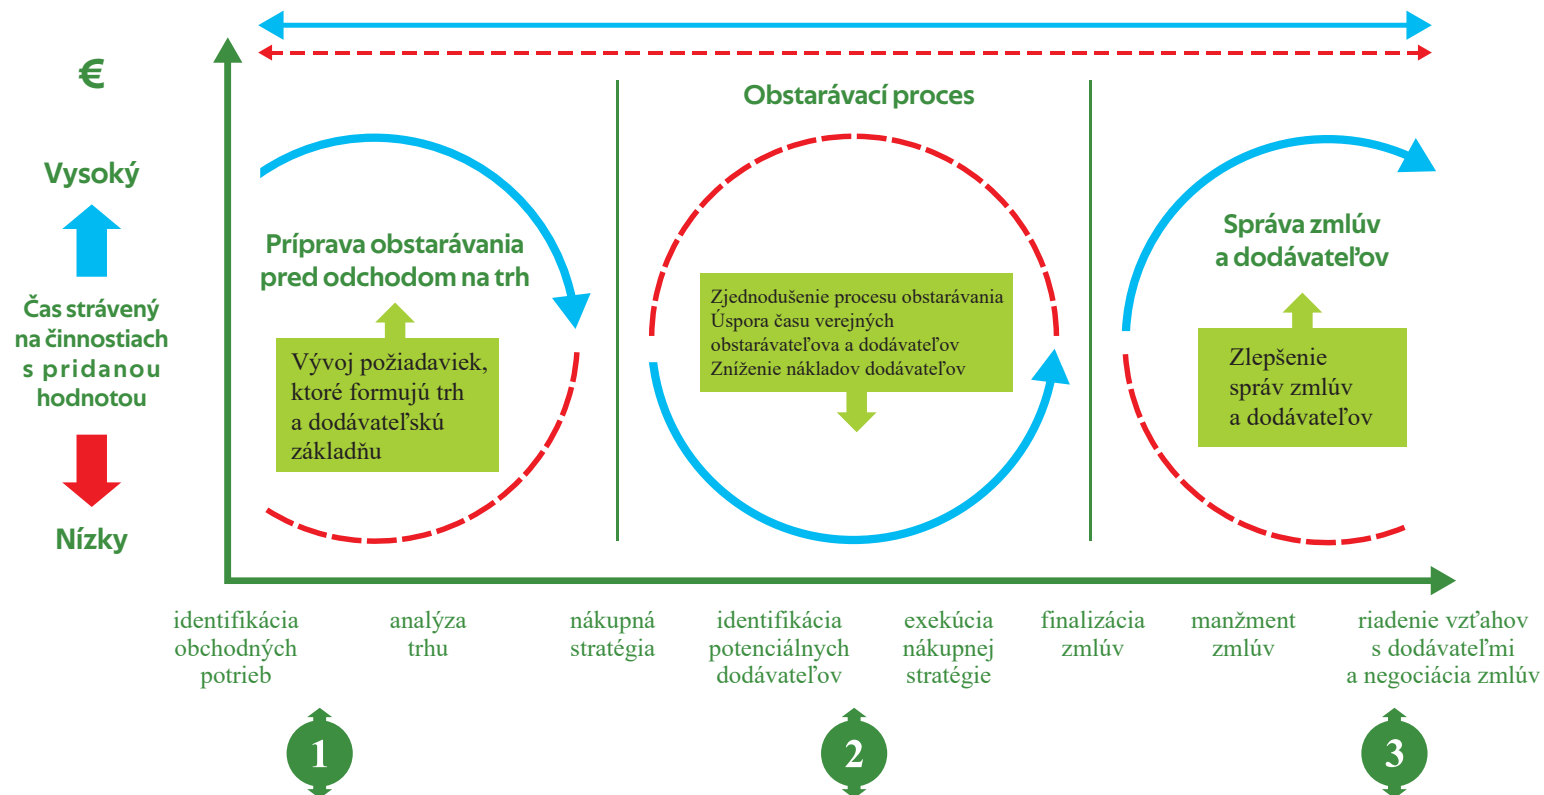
€

Vysoký

Čas strávený na činnostiach s pridanou hodnotou

Nízky

Obstarávací proces

Príprava obstarávania pred odchodom na trh

Vývoj požiadaviek, ktoré formujú trh a dodávateľskú základňu

Zjednodušenie procesu obstarávania
Úspora času verejných obstarávateľova a dodávateľov
Zníženie nákladov dodávateľov

Správa zmlúv a dodávateľov

Zlepšenie správ zmlúv a dodávateľov

identifikácia obchodných potrieb

analýza trhu

nákupná stratégia

identifikácia potenciálnych dodávateľov

exekúcia nákupnej stratégie

finalizácia zmlúv

manžment zmlúv

riadenie vzťahov s dodávateľmi a negociácia zmlúv

1

2

3